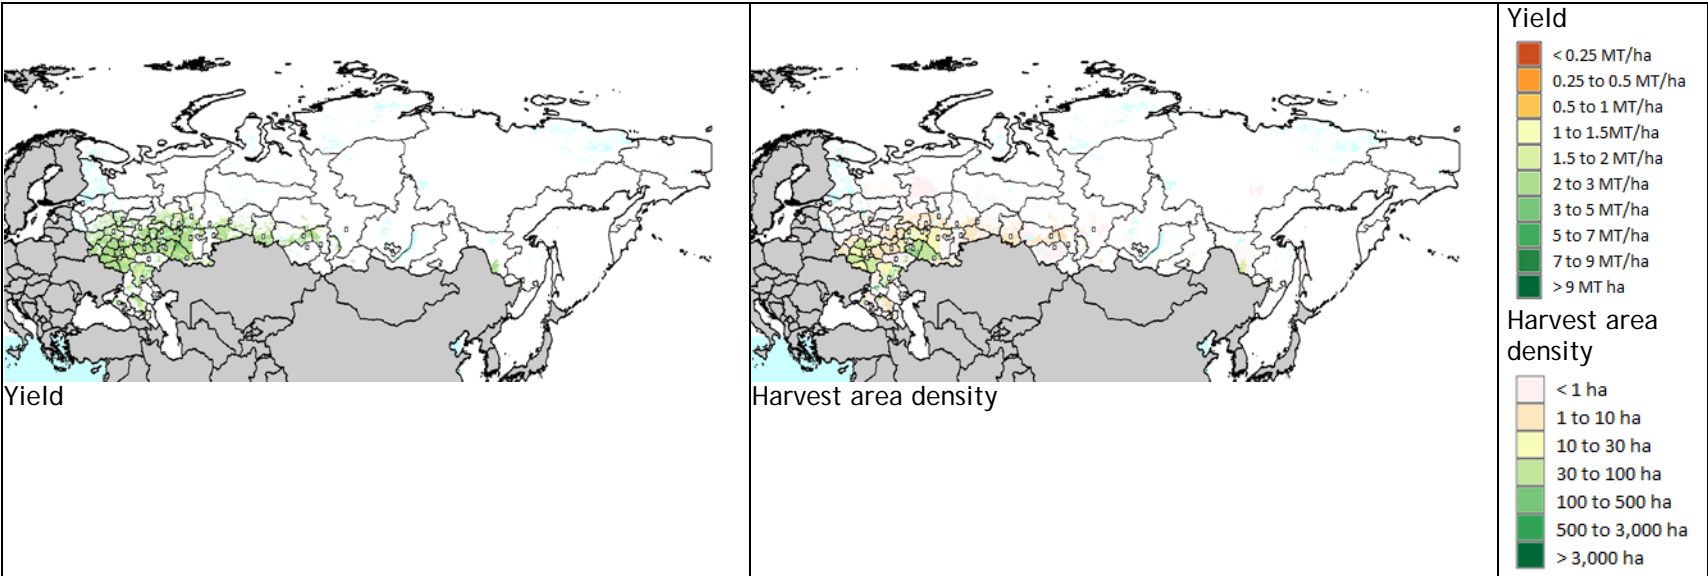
Yield

Harvest area density

Yield

< 0.25 MT/ha
0.25 to 0.5 MT/ha
0.5 to 1 MT/ha
1 to 1.5MT/ha
1.5 to 2 MT/ha
2 to 3 MT/ha
3 to 5 MT/ha
5 to 7 MT/ha
7 to 9 MT/ha
> 9 MT ha

Harvest area density

< 1 ha
1 to 10 ha
10 to 30 ha
30 to 100 ha
100 to 500 ha
500 to 3,000 ha
> 3,000 ha